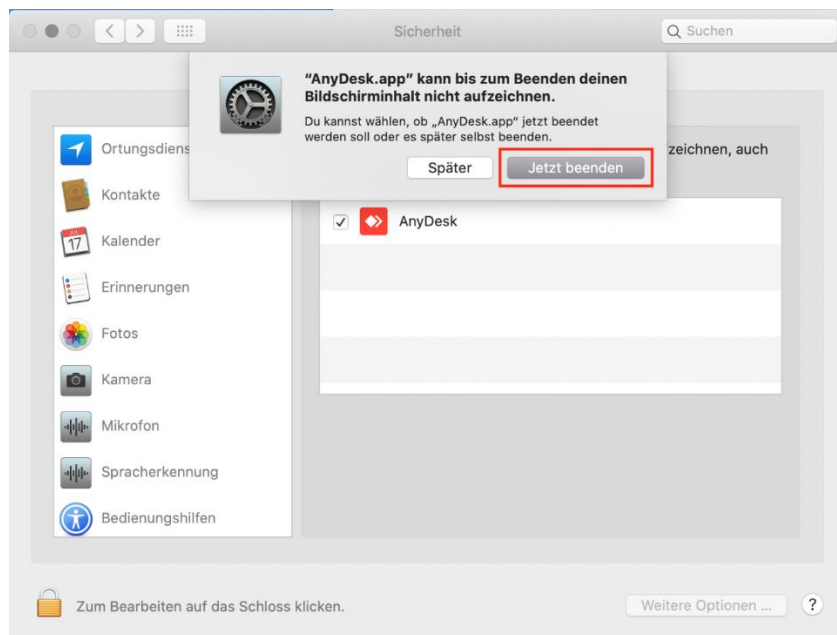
Sicherheit

Suchen

"AnyDesk.app" kann bis zum Beenden deinen Bildschirminhalt nicht aufzeichnen.

Du kannst wählen, ob „AnyDesk.app" jetzt beendet werden soll oder es später selbst beenden.

Später

Jetzt beenden

zeichnen, auch

Ortungsdiens

Kontakte

17

Kalender

Erinnerungen

Fotos

Kamera

Mikrofon

Spracherkennung

Bedienungshilfen

AnyDesk

Zum Bearbeiten auf das Schloss klicken.

Weitere Optionen ...

?